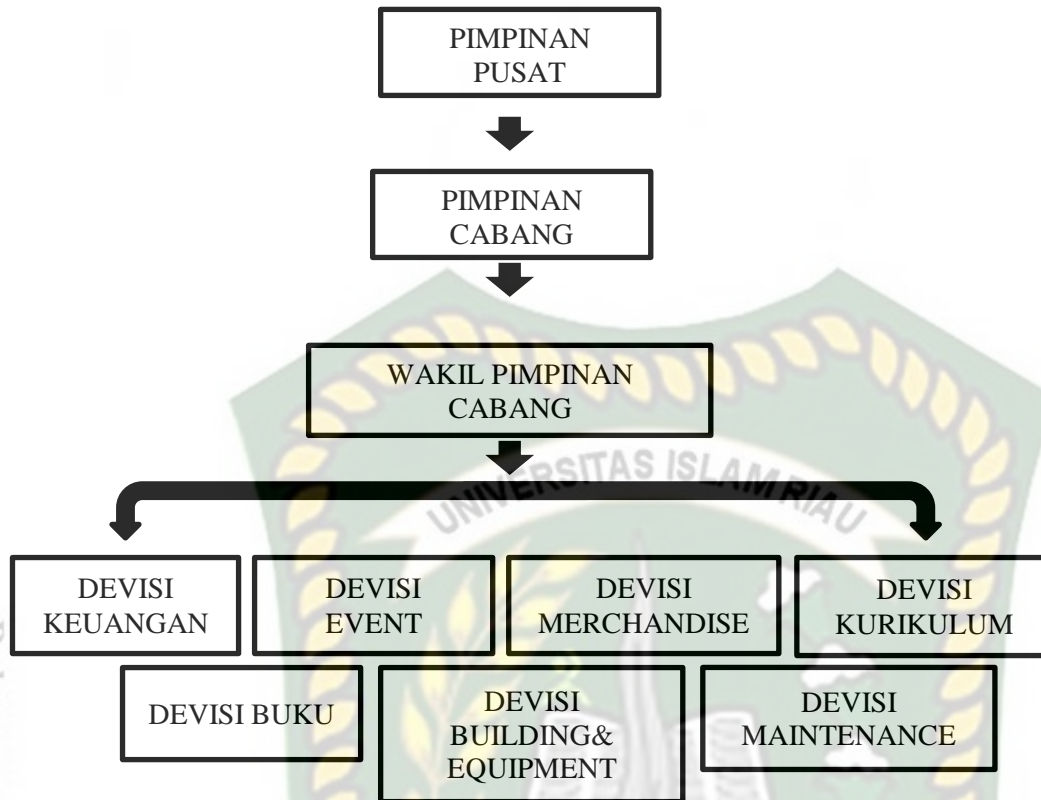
PIMPINAN PUSAT

PIMPINAN CABANG

WAKIL PIMPINAN CABANG

UNIVERSITAS ISLAM RIAU

DEVISI KEUANGAN

DEVISI EVENT

DEVISI MERCHANDISE

DEVISI KURIKULUM

DEVISI BUKU

DEVISI BUILDING& EQUIPMENT

DEVISI MAINTENANCE